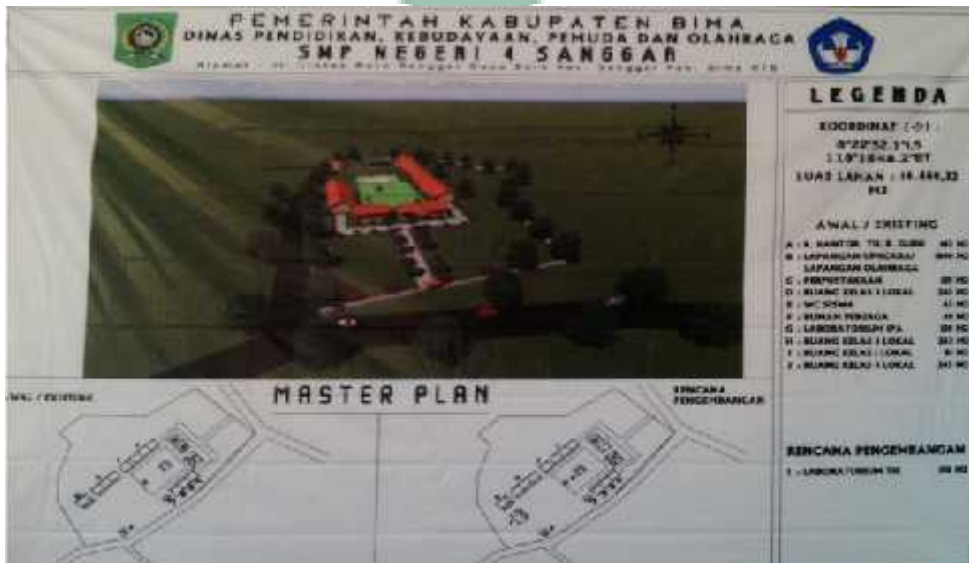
PEMERINTAH KABUPATEN BIMA
DINAS PENDIDIKAN, KEBUDAYAAN, PEMUDA DAN OLAHRAGA
SMP NEGERI 4 SANGGAR
Alamat : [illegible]

LEGENDA

KOORDINAT (-0)
8°22'52.1"S
118°18'48.2"ET

LUAS LAHAN : 10.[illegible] M2

AWAL / EXISTING
A : R. KANTOR TU & GURU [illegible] M2
B : LAPANGAN UPACARA / LAPANGAN OLAHRAGA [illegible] M2
C : PERPUSTAKAAN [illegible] M2
D : RUANG KELAS I LOKAL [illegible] M2
E : WC SISWA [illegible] M2
F : RUMAH PENJAGA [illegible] M2
G : LABORATORIUM IPA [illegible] M2
H : RUANG KELAS I LOKAL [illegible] M2
I : RUANG KELAS I LOKAL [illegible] M2
J : RUANG KELAS I LOKAL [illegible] M2

MASTER PLAN

AWAL / EXISTING

RENCANA PENGEMBANGAN

RENCANA PENGEMBANGAN
1 : LABORATORIUM TIK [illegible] M2